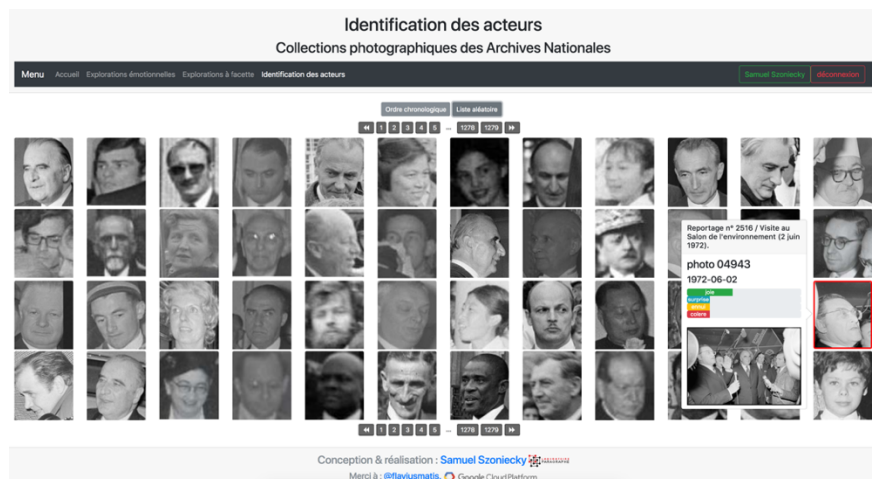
Identification des acteurs
Collections photographiques des Archives Nationales

Menu Accueil Explorations émotionnelles Explorations à facette Identification des acteurs

Samuel Szoniecky déconnexion

Ordre chronologique Liste aléatoire

« 1 2 3 4 5 ... 1278 1279 »

Reportage n° 2516 / Visite au Salon de l'environnement (2 juin 1972).

photo 04943

1972-06-02

joie
surprise
dégoût
colère

« 1 2 3 4 5 ... 1278 1279 »

Conception & réalisation : Samuel Szoniecky

Merci à : @flaviusmatis, Google Cloud Platform